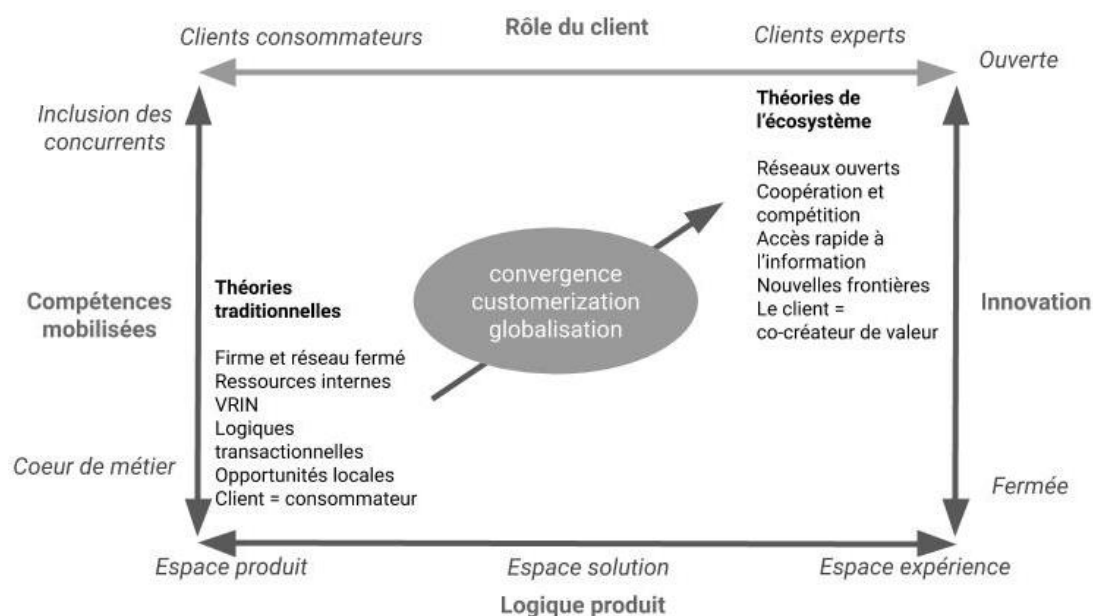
Clients consommateurs

Rôle du client

Clients experts

Ouverte

Inclusion des concurrents

Théories de l'écosystème

Réseaux ouverts
Coopération et compétition
Accès rapide à l'information
Nouvelles frontières
Le client = co-créateur de valeur

convergence
customerization
globalisation

Compétences mobilisées

Théories traditionnelles

Firme et réseau fermé
Ressources internes
VRIN
Logiques transactionnelles
Opportunités locales
Client = consommateur

Innovation

Coeur de métier

Fermée

Espace produit

Espace solution

Espace expérience

Logique produit